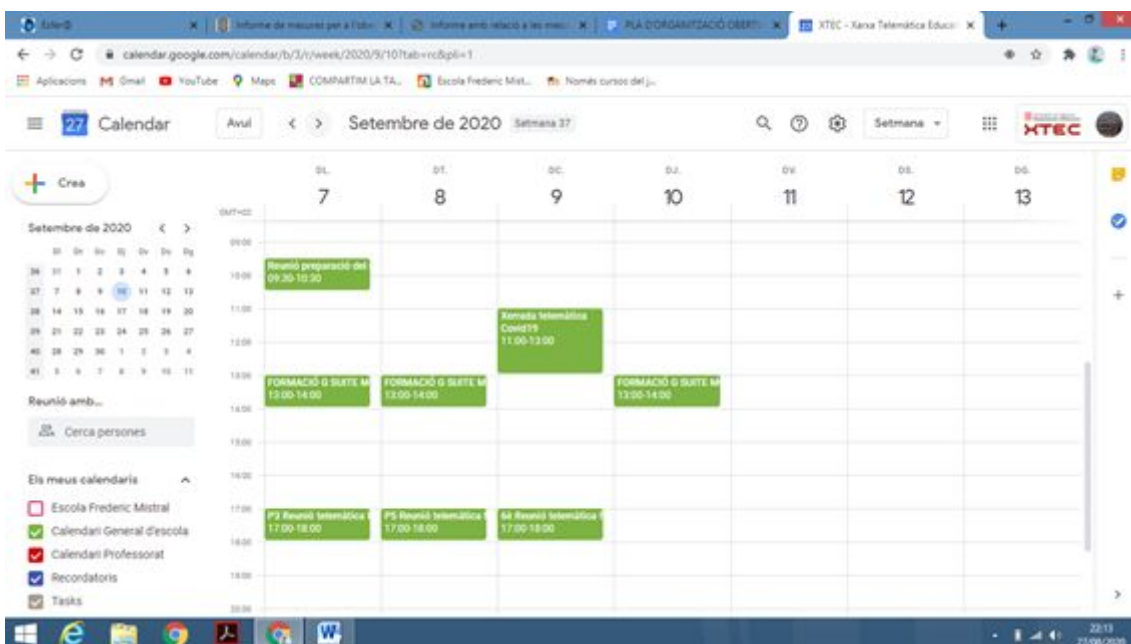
Esfer@ | Informe de mesures per a l'obe | Informe amb relació a les mes | PLA D'ORGANITZACIÓ OBERT | XTEC - Xarxa Telemàtica Educa

calendar.google.com/calendar/b/3/r/week/2020/9/10?tab=rc&pli=1

Aplicacions Gmail YouTube Maps COMPARTIM LA TA... Escola Frederic Mist... Només cursos del j...

27 Calendar Avui < > Setembre de 2020 Setmana 37 Setmana XTEC

+ Crea

Setembre de 2020 < >

| | dl | dt | dc | dj | dv | ds | dg |
|---|---|---|---|---|---|---|---|
| 36 | 31 | 1 | 2 | 3 | 4 | 5 | 6 |
| 37 | 7 | 8 | 9 | 10 | 11 | 12 | 13 |
| 38 | 14 | 15 | 16 | 17 | 18 | 19 | 20 |
| 39 | 21 | 22 | 23 | 24 | 25 | 26 | 27 |
| 40 | 28 | 29 | 30 | 1 | 2 | 3 | 4 |
| 41 | 5 | 6 | 7 | 8 | 9 | 10 | 11 |

Reunió amb...

Cerca persones

Els meus calendaris

Escola Frederic Mistral
Calendari General d'escola
Calendari Professorat
Recordatoris
Tasks

GMT+02

DL. 7 DT. 8 DC. 9 DJ. 10 DV. 11 DS. 12 DG. 13

09:00 10:00 11:00 12:00 13:00 14:00 15:00 16:00 17:00 18:00 19:00 20:00

Reunió preparació del 09:30-10:30

Xerrada telemàtica Covid19 11:00-13:00

FORMACIÓ G SUITE M 13:00-14:00
FORMACIÓ G SUITE M 13:00-14:00
FORMACIÓ G SUITE M 13:00-14:00

P3 Reunió telemàtica 17:00-18:00
P5 Reunió telemàtica 17:00-18:00
6è Reunió telemàtica 17:00-18:00

22:13